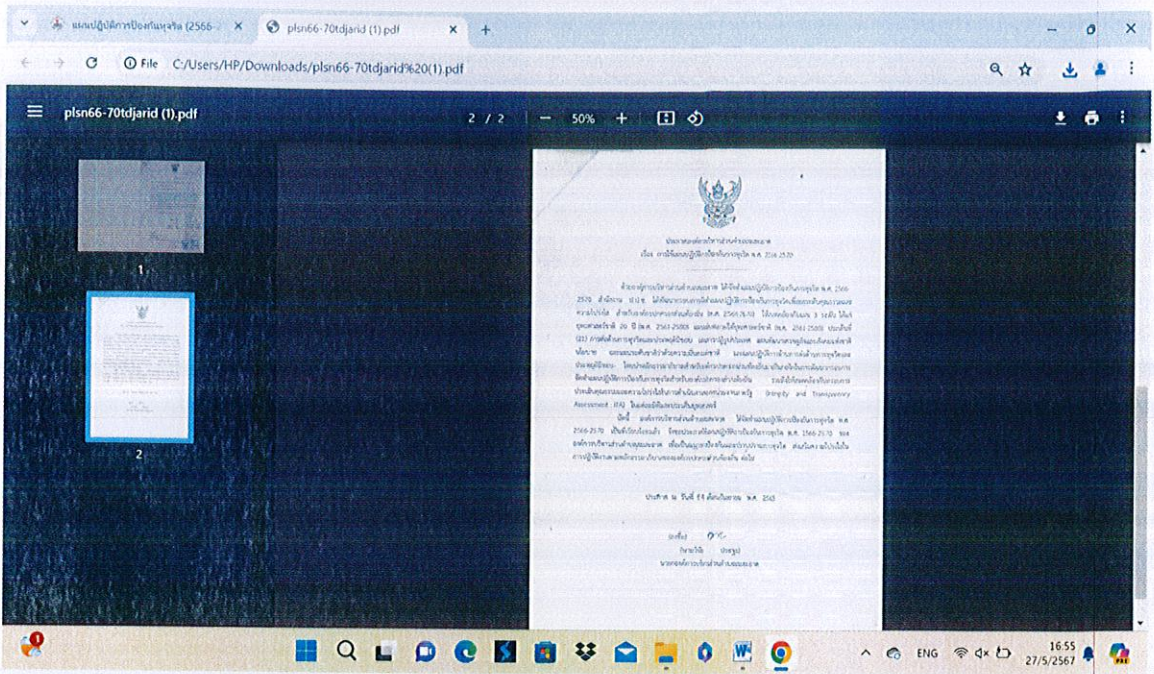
แผนปฏิบัติการป้องกันทุจริต (2566-
plsn66-70tdjarid (1).pdf
File C:/Users/HP/Downloads/plsn66-70tdjarid%20(1).pdf

plsn66-70tdjarid (1).pdf
2 / 2
50%

1
2

ประกาศองค์การบริหารส่วนตำบล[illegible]
เรื่อง การใช้แผนปฏิบัติการป้องกันการทุจริต พ.ศ. 2566-2570

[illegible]

ประกาศ ณ วันที่ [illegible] พ.ศ. 2565

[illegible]

ENG
16:55
27/5/2567